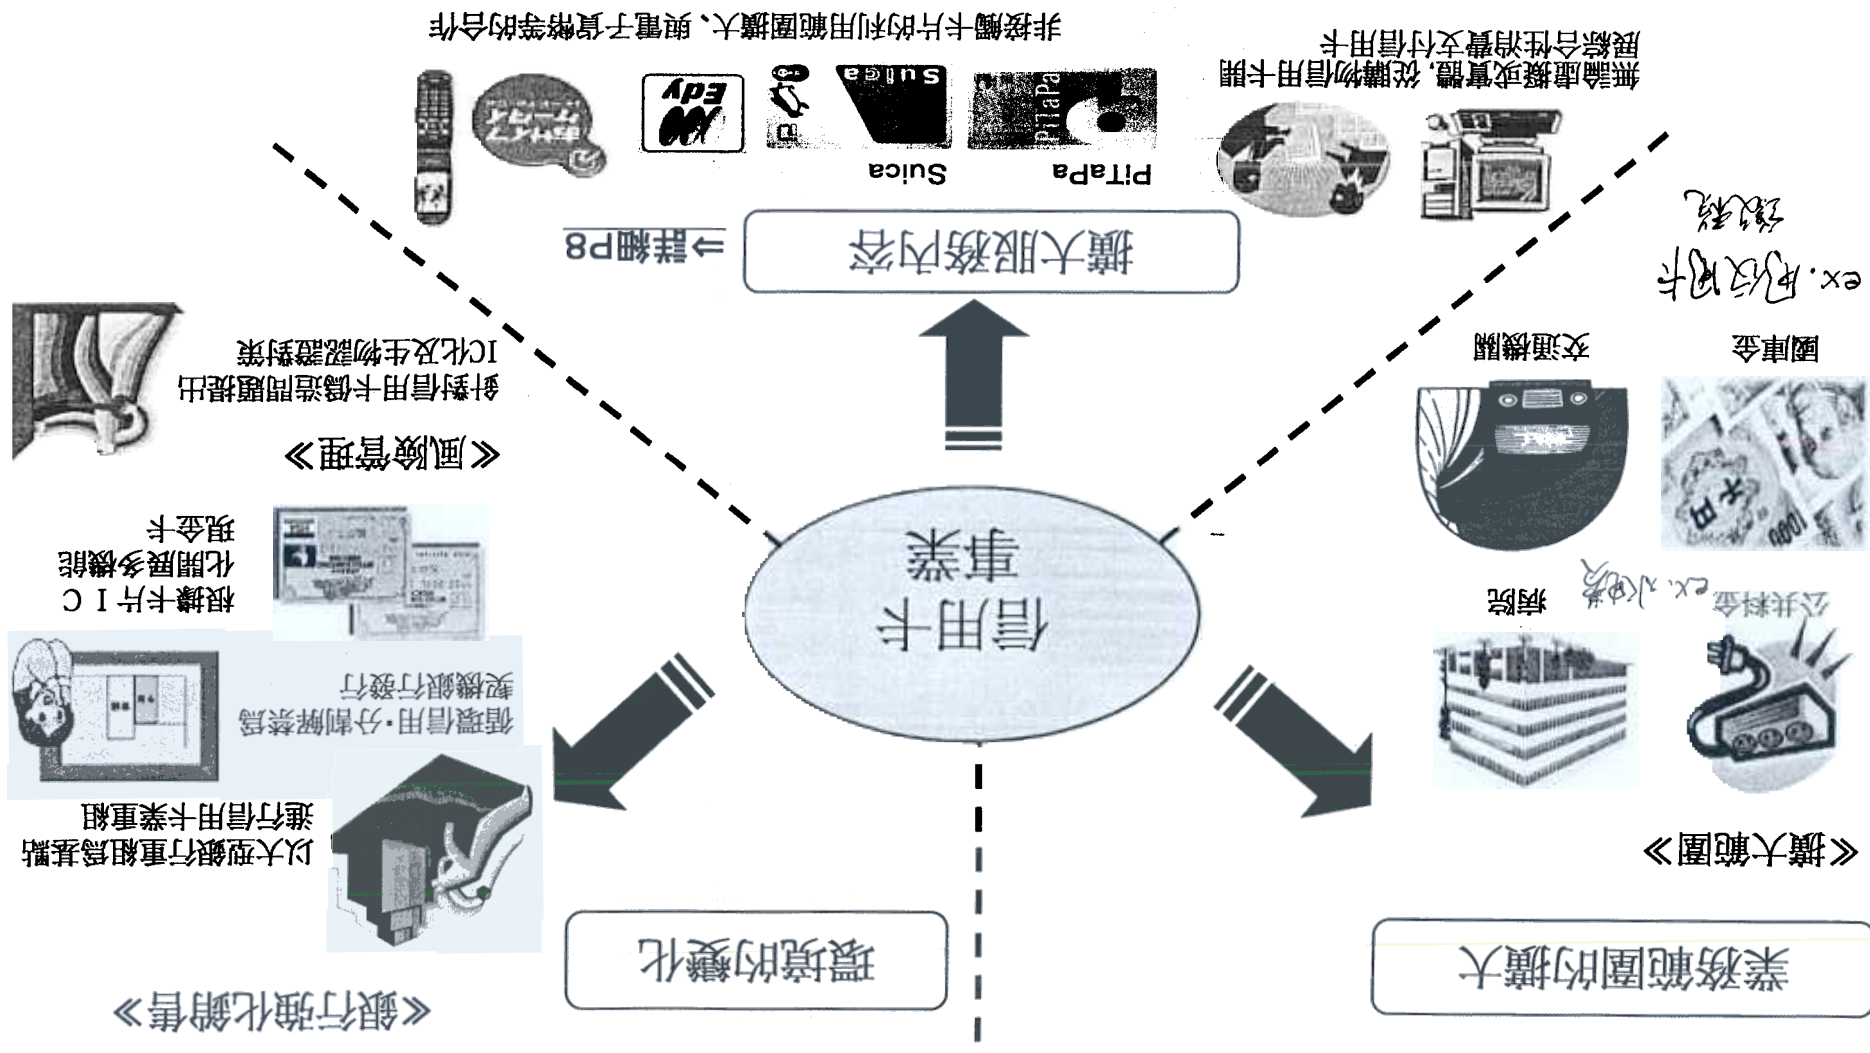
信用卡
事業

擴大服務內容
⇒詳細P8

非接觸卡片的利用範圍擴大，與電子貨幣等的合作

PiTaPa
Suica
Edy

無論通販或實體，從購物信用卡開展綜合性消費支付信用卡

ex. 网路购物

業務範圍的擴大

《擴大範圍》

國庫金
交通機關
公共料金
ex. 水電费
病院

環境的變化

《銀行強化銷售》

以大型銀行重組為基點進行信用卡業重組

信貸信用・分割解禁活躍銀行發行

根據卡片ＩＣ化開展多機能現金卡

《風險管理》

針對信用卡偽造問題提出IC化及生物認證對策